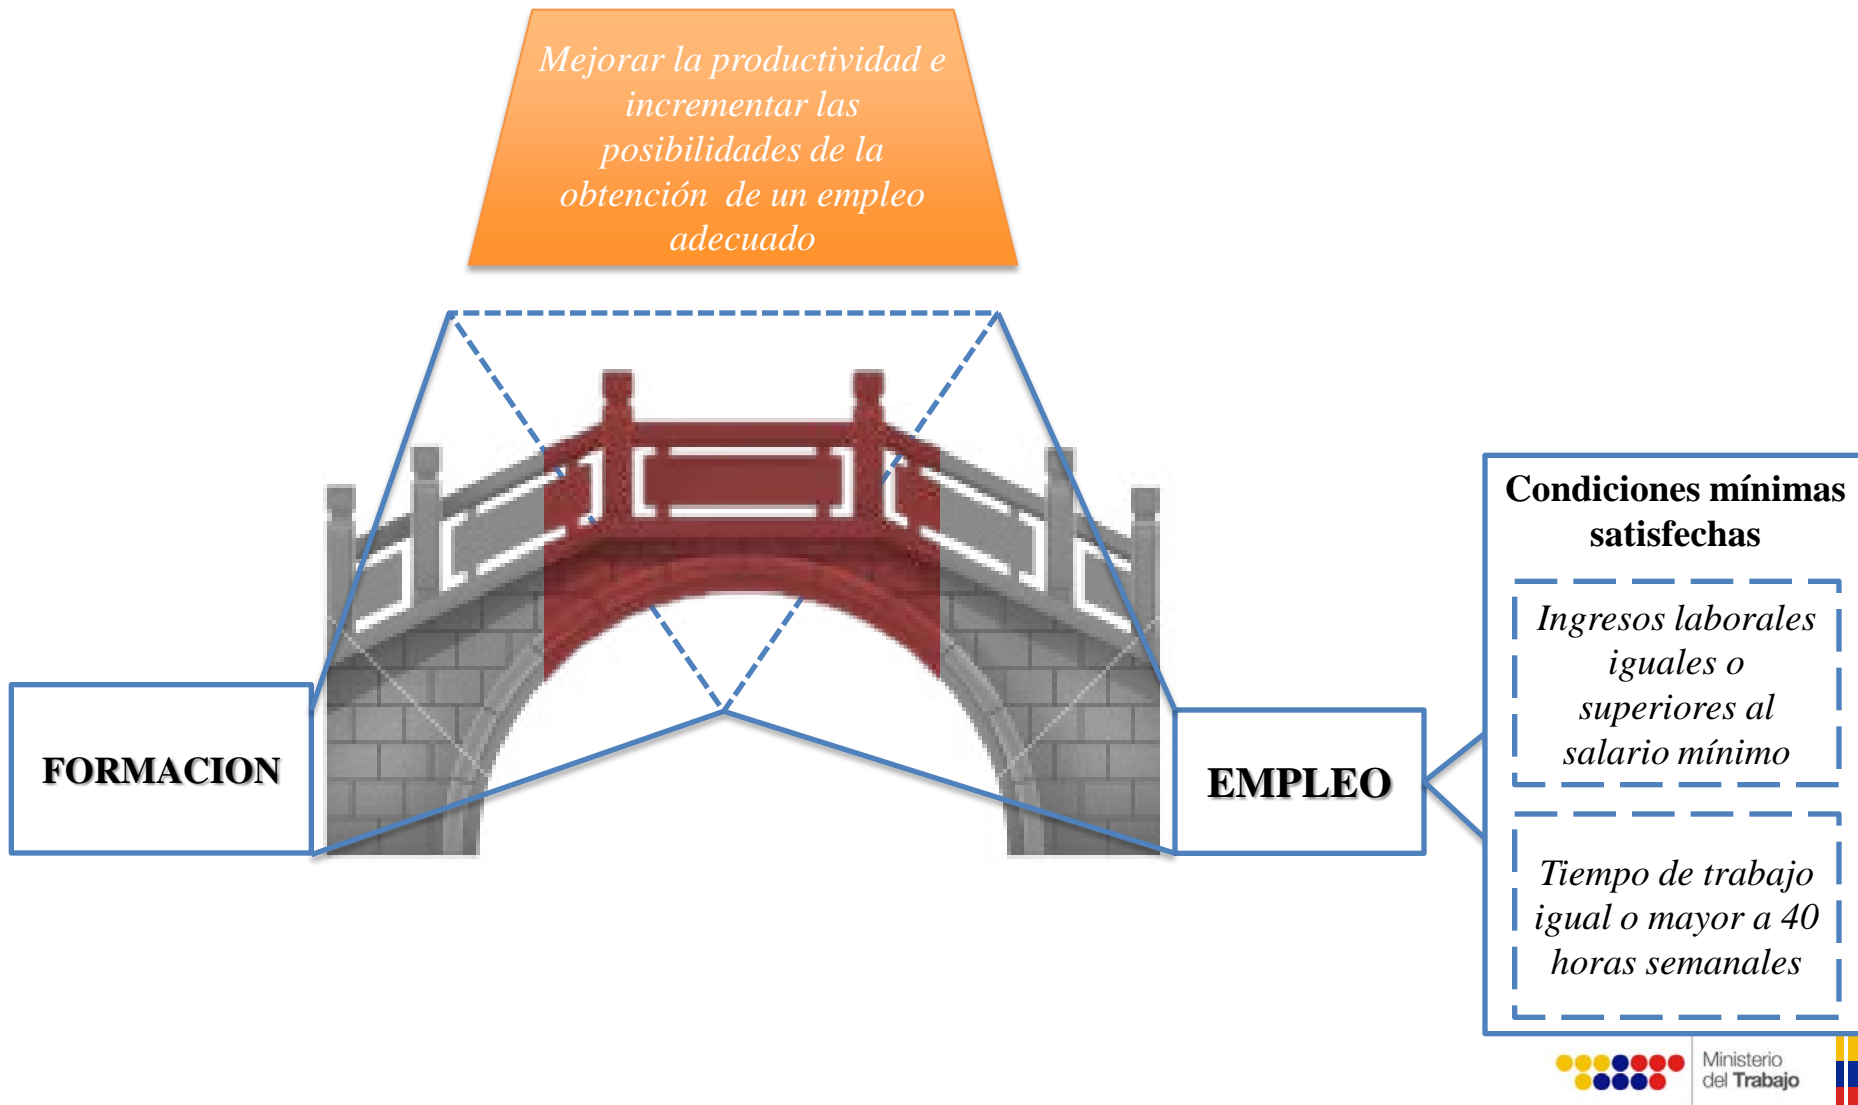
Mejorar la productividad e incrementar las posibilidades de la obtención de un empleo adecuado

FORMACION

EMPLEO

Condiciones mínimas satisfechas

Ingresos laborales iguales o superiores al salario mínimo

Tiempo de trabajo igual o mayor a 40 horas semanales

Ministerio del Trabajo